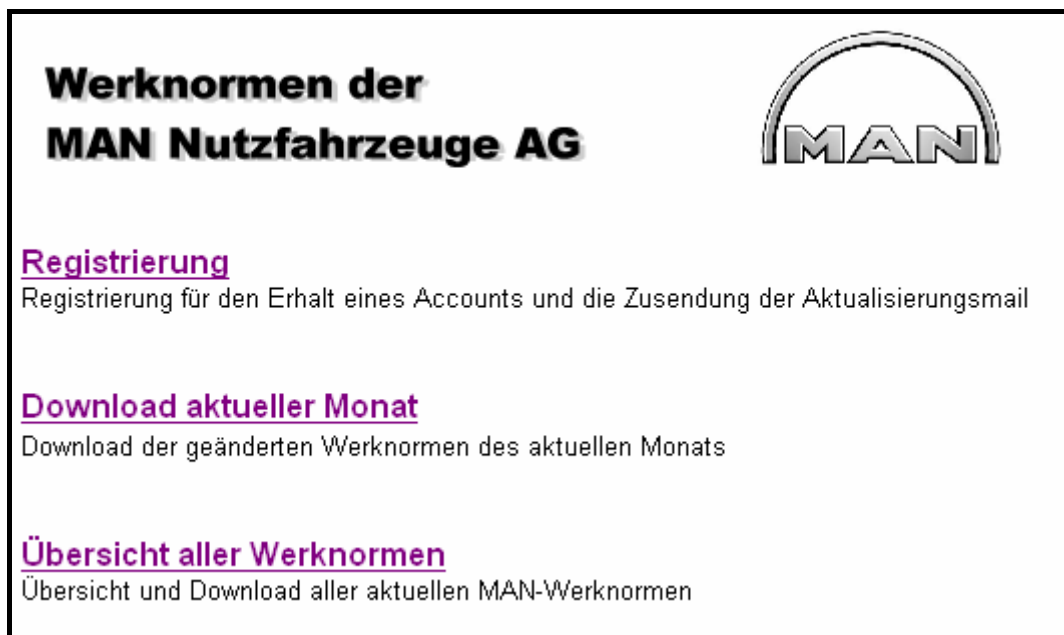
Werknormen der
MAN Nutzfahrzeuge AG

MAN

Registrierung
Registrierung für den Erhalt eines Accounts und die Zusendung der Aktualisierungsmail

Download aktueller Monat
Download der geänderten Werknormen des aktuellen Monats

Übersicht aller Werknormen
Übersicht und Download aller aktuellen MAN-Werknormen